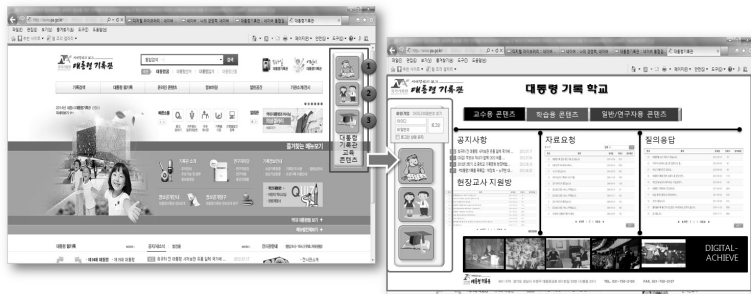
대통령기록관

1

2

3

대통령 기록관 교육 콘텐츠

즐겨찾는 메뉴보기

대통령 기록 학교

교수용 콘텐츠

학습용 콘텐츠

일반/연구자용 콘텐츠

공지사항

자료요청

질의응답

현장교사 지원방

DIGITAL-ACHIEVE

대통령기록관